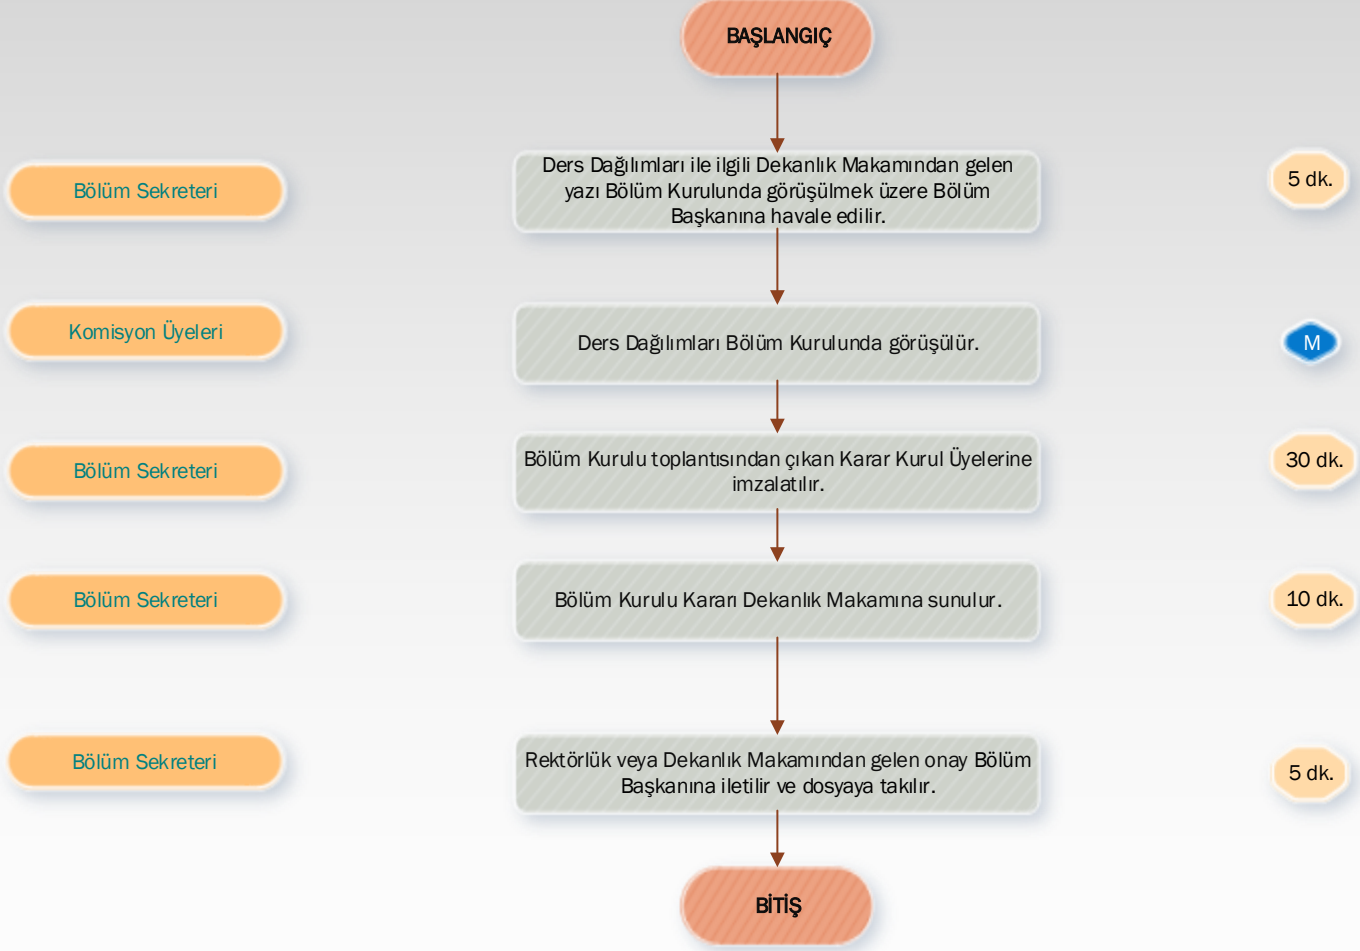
BAŞLANGIÇ

Bölüm Sekreteri

Ders Dağılımları ile ilgili Dekanlık Makamından gelen yazı Bölüm Kurulunda görüşülmek üzere Bölüm Başkanına havale edilir.

5 dk.

Komisyon Üyeleri

Ders Dağılımları Bölüm Kurulunda görüşülür.

M

Bölüm Sekreteri

Bölüm Kurulu toplantısından çıkan Karar Kurul Üyelerine imzalatılır.

30 dk.

Bölüm Sekreteri

Bölüm Kurulu Kararı Dekanlık Makamına sunulur.

10 dk.

Bölüm Sekreteri

Rektörlük veya Dekanlık Makamından gelen onay Bölüm Başkanına iletilir ve dosyaya takılır.

5 dk.

BİTİŞ